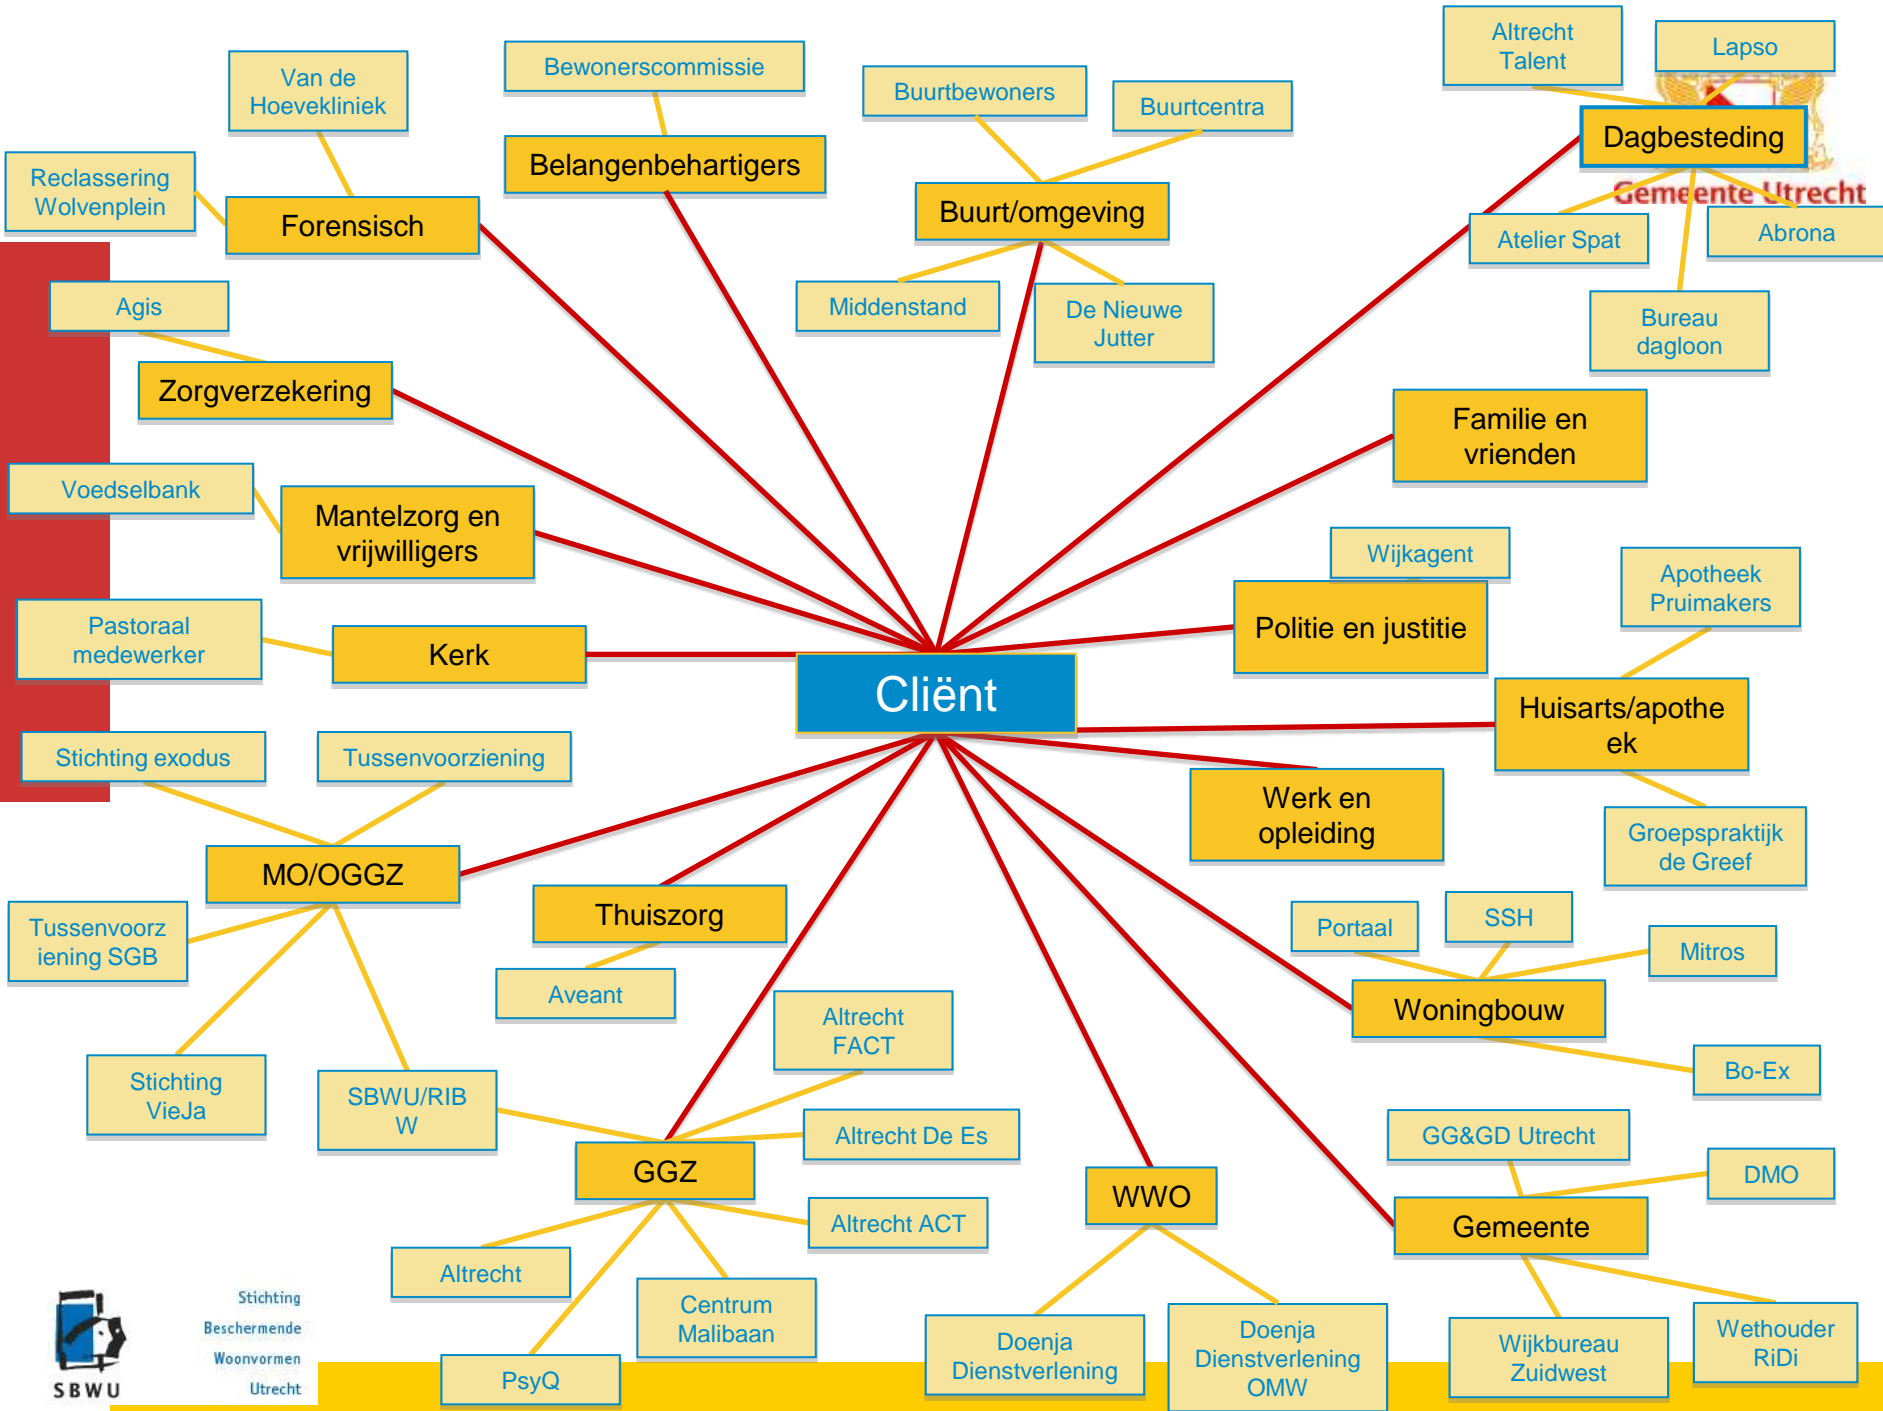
Van de Hoevekliniek

Bewonerscommissie

Buurtbewoners

Buurtcentra

Altrecht Talent

Lapso

Reclassering Wolvenplein

Forensisch

Belangenbehartigers

Buurt/omgeving

Dagbesteding

Gemeente Utrecht

Atelier Spat

Abrona

Middenstand

De Nieuwe Jutter

Bureau dagloon

Agis

Zorgverzekering

Familie en vrienden

Voedselbank

Mantelzorg en vrijwilligers

Wijkagent

Apotheek Pruimakers

Pastoraal medewerker

Kerk

Cliënt

Politie en justitie

Huisarts/apotheek

Stichting exodus

Tussenvoorziening

Werk en opleiding

Groepspraktijk de Greef

MO/OGGZ

Thuiszorg

Portaal

SSH

Mitros

Tussenvoorziening SGB

Aveant

Woningbouw

Altrecht FACT

Bo-Ex

Stichting VieJa

SBWU/RIBW

Altrecht De Es

GG&GD Utrecht

GGZ

WWO

DMO

Altrecht ACT

Gemeente

Altrecht

Centrum Malibaan

Doenja Dienstverlening

Doenja Dienstverlening OMW

Wijkbureau Zuidwest

Wethouder RiDi

PsyQ

SBWU

Stichting Beschermende Woonvormen Utrecht